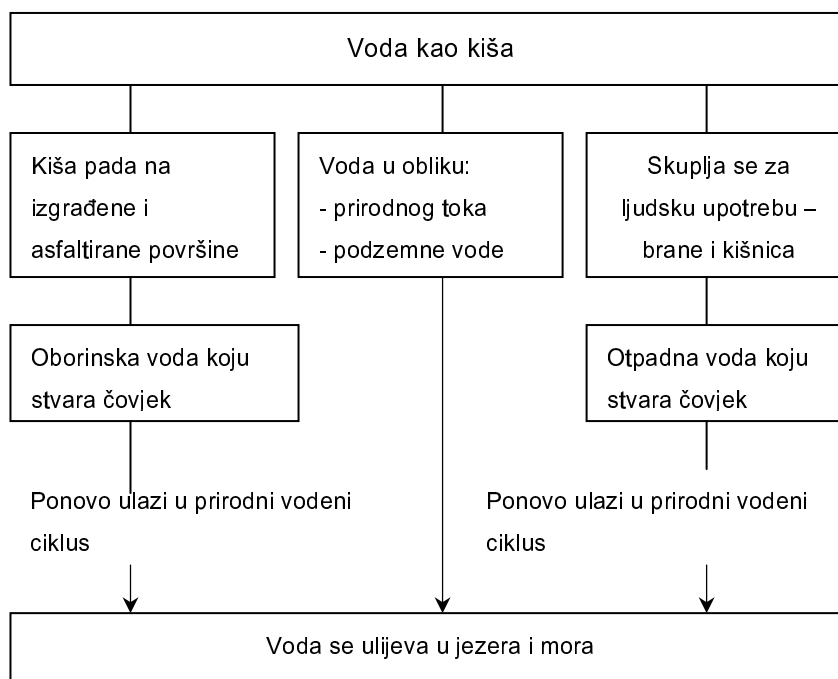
Voda kao kiša

Kiša pada na izgrađene i asfaltirane površine

Voda u obliku:
- prirodnog toka
- podzemne vode

Skuplja se za ljudsku upotrebu – brane i kišnica

Oborinska voda koju stvara čovjek

Otpadna voda koju stvara čovjek

Ponovo ulazi u prirodni vodeni ciklus

Ponovo ulazi u prirodni vodeni ciklus

Voda se ulijeva u jezera i mora